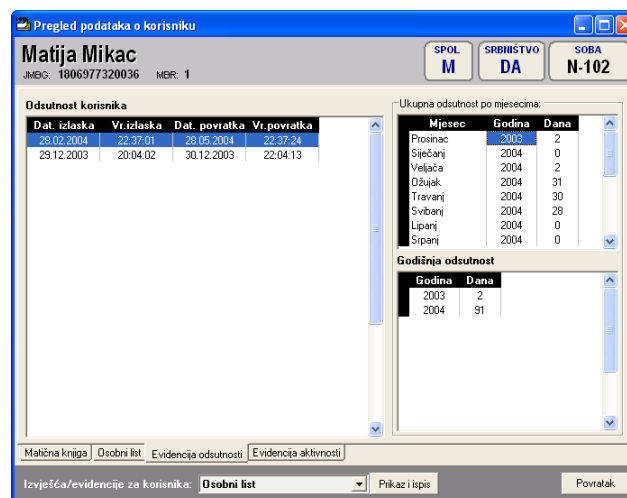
Pregled podataka o korisniku

Matija Mikac
JMBG: 1806977320036 MBR: 1

SPOL
M

SRBIJIŠTVO
DA

SOBA
N-102

Odsutnost korisnika

| Dat. izlaska | Vr.izlaska | Dat. povratka | Vr.povratka |
|---|---|---|---|
| 28.02.2004 | 22:37:01 | 28.05.2004 | 22:37:24 |
| 29.12.2003 | 20:04:02 | 30.12.2003 | 22:04:13 |

Ukupna odsutnost po mjesecima:

| Mjesec | Godina | Dana |
|---|---|---|
| Prosinac | 2003 | 2 |
| Siječanj | 2004 | 0 |
| Veljača | 2004 | 2 |
| Ožujak | 2004 | 31 |
| Travanj | 2004 | 30 |
| Svibanj | 2004 | 28 |
| Lipanj | 2004 | 0 |
| Srpanj | 2004 | 0 |

Godišnja odsutnost

| Godina | Dana |
|---|---|
| 2003 | 2 |
| 2004 | 91 |

Matična knjiga | Osobni list | Evidencija odsutnosti | Evidencija aktivnosti

Izvješća/evidencije za korisnika: Osobni list | Prikaz i ispis | Povratak